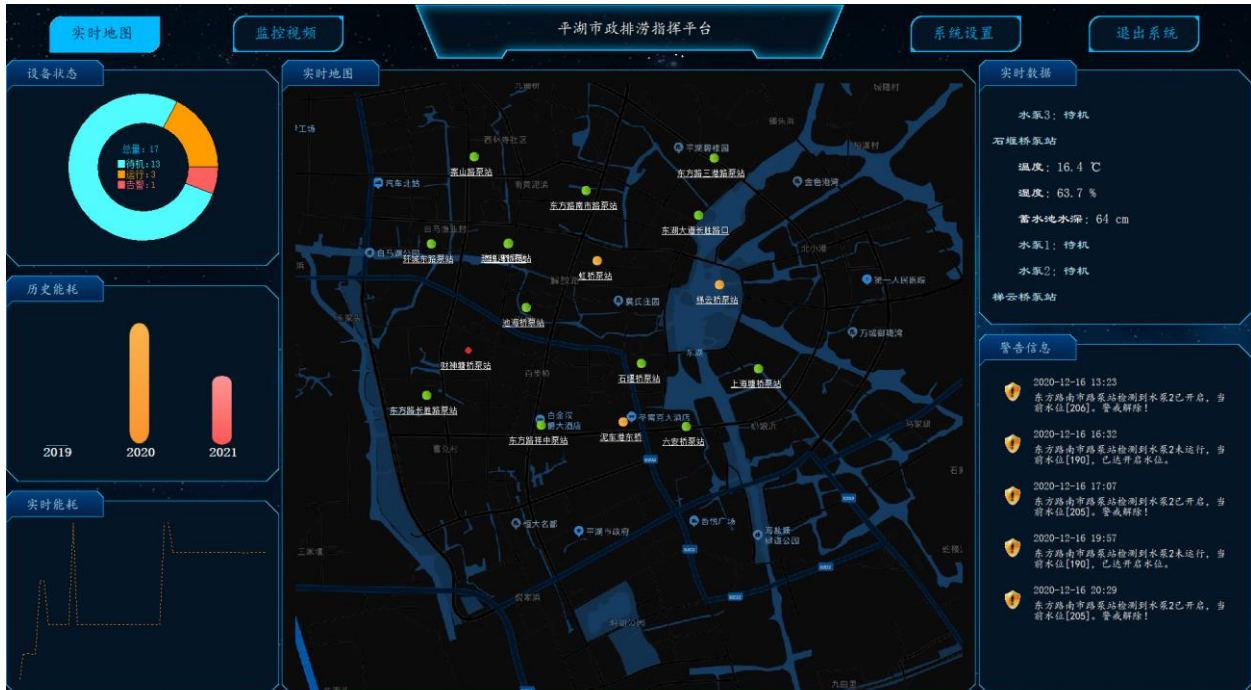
实时地图

监控视频

平湖市政排涝指挥平台

系统设置

退出系统

设备状态

总量：17
待机：13
运行：3
告警：1

历史能耗

2019
2020
2021

实时能耗

实时地图

景山路泵站
东方路南市路泵站
东方路三港路泵站
东湖大道长胜路口
环城东路泵站
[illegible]
虹桥泵站
梯云桥泵站
池莲桥泵站
财神蹬桥泵站
石堰桥泵站
上海塘桥泵站
东方路长胜路泵站
东方路拜中泵站
泥车港东桥
六安桥泵站

实时数据

水泵3：待机
石堰桥泵站
温度：16.4 ℃
湿度：63.7 %
蓄水池水深：64 cm
水泵1：待机
水泵2：待机
梯云桥泵站

警告信息

2020-12-16 13:23
东方路南市路泵站检测到水泵2已开启，当前水位[206]，警戒解除！

2020-12-16 16:32
东方路南市路泵站检测到水泵2未运行，当前水位[190]，已达开启水位。

2020-12-16 17:07
东方路南市路泵站检测到水泵2已开启，当前水位[205]，警戒解除！

2020-12-16 19:57
东方路南市路泵站检测到水泵2未运行，当前水位[190]，已达开启水位。

2020-12-16 20:29
东方路南市路泵站检测到水泵2已开启，当前水位[205]，警戒解除！